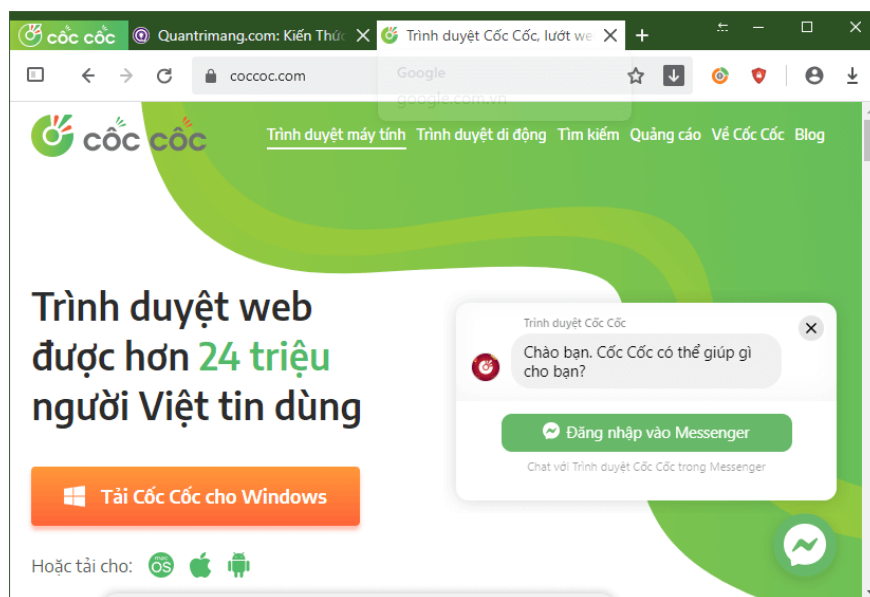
cốc cốc

Quantrimang.com: Kiến Thức

Trình duyệt Cốc Cốc, lướt we

+

coccoc.com

Google
google.com.vn

cốc cốc

Trình duyệt máy tính Trình duyệt di động Tìm kiếm Quảng cáo Về Cốc Cốc Blog

Trình duyệt web được hơn 24 triệu người Việt tin dùng

Tải Cốc Cốc cho Windows

Hoặc tải cho:

mac OS

Trình duyệt Cốc Cốc

Chào bạn. Cốc Cốc có thể giúp gì cho bạn?

Đăng nhập vào Messenger

Chat với Trình duyệt Cốc Cốc trong Messenger